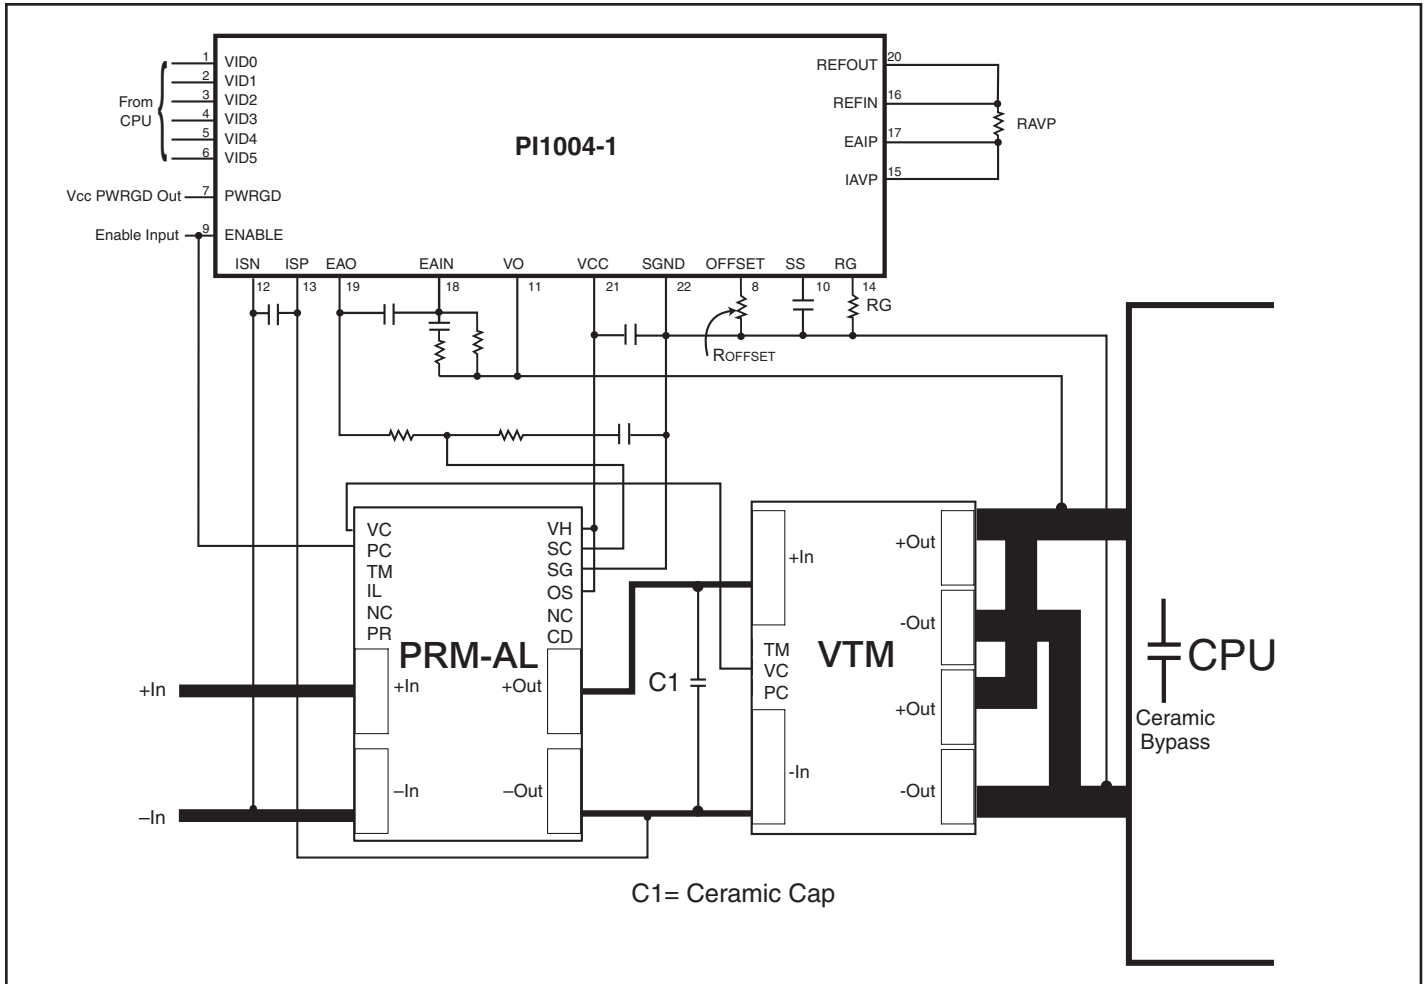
From CPU

1 VID0
2 VID1
3 VID2
4 VID3
5 VID4
6 VID5

Vcc PWRGD Out 7 PWRGD

Enable Input 9 ENABLE

PI1004-1

REFOUT 20
REFIN 16
EAIP 17
IAVP 15

RAVP

ISN ISP EAO EAIN VO VCC SGND OFFSET SS RG

12 13 19 18 11 21 22 8 10 14

RG

ROFFSET

VC
PC
TM
IL
NC
PR

VH
SC
SG
OS
NC
CD

PRM-AL

+In

+Out

–In

–Out

+In

–In

C1

+In

TM
VC
PC

-In

VTM

+Out

-Out

+Out

-Out

CPU

Ceramic Bypass

C1= Ceramic Cap